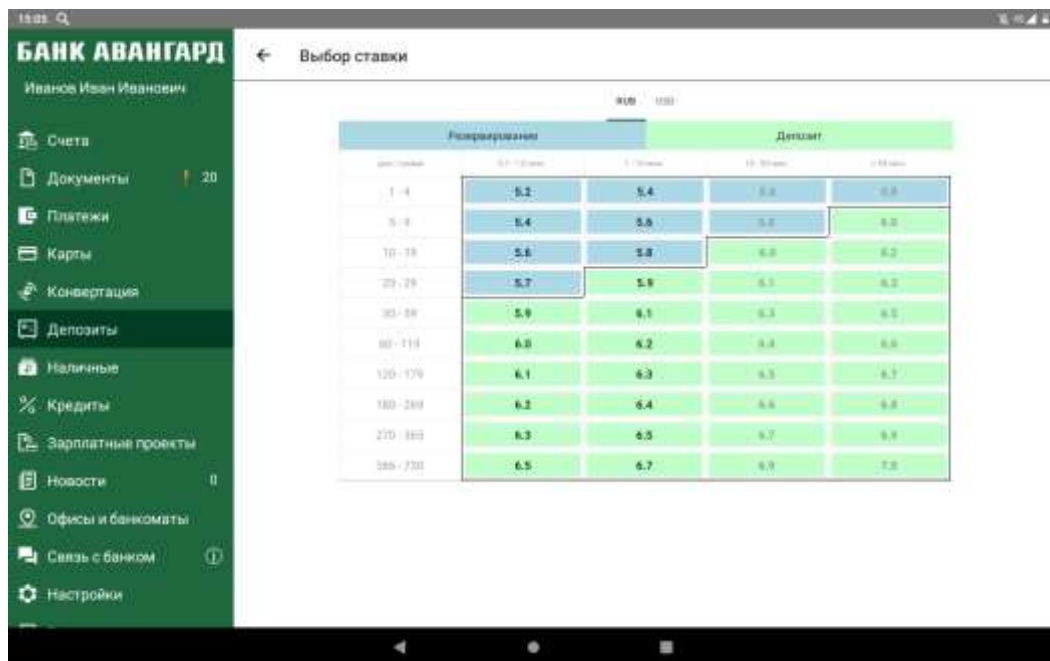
15:05

БАНК АВАНГАРД

Иванов Иван Иванович

Счета
Документы 20
Платежи
Карты
Конвертация
Депозиты
Наличные
Кредиты
Зарплатные проекты
Новости 0
Офисы и банкоматы
Связь с банком
Настройки

Выбор ставки

RUB USD

| Резервирование | | Депозит | | |
|---|---|---|---|---|
| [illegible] | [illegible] | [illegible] | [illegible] | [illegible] |
| 1 - 4 | 5.2 | 5.4 | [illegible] | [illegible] |
| 5 - 9 | 5.4 | 5.6 | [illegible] | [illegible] |
| 10 - 19 | 5.6 | 5.8 | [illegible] | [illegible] |
| 20 - 29 | 5.7 | 5.9 | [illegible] | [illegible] |
| 30 - 59 | 5.9 | 6.1 | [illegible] | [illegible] |
| 60 - 119 | 6.0 | 6.2 | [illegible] | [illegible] |
| 120 - 179 | 6.1 | 6.3 | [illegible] | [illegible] |
| 180 - 269 | 6.2 | 6.4 | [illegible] | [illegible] |
| 270 - 365 | 6.3 | 6.5 | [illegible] | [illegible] |
| 366 - 730 | 6.5 | 6.7 | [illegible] | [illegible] |